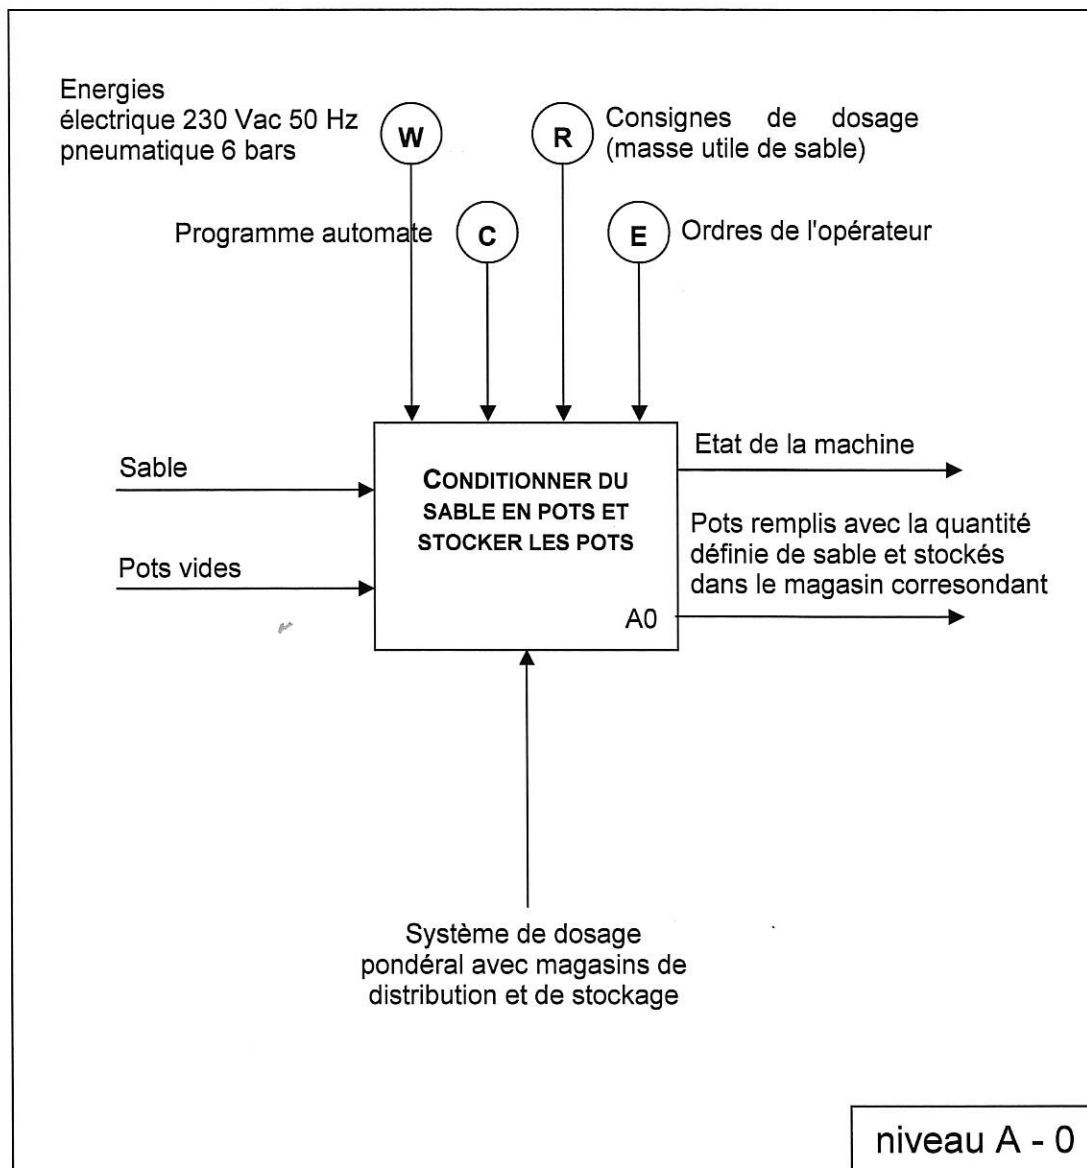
Energies
électrique 230 Vac 50 Hz
pneumatique 6 bars

W

R

Consignes de dosage
(masse utile de sable)

Programme automate

C

E

Ordres de l'opérateur

Sable

Pots vides

CONDITIONNER DU SABLE EN POTS ET STOCKER LES POTS

A0

Etat de la machine

Pots remplis avec la quantité définie de sable et stockés dans le magasin corresondant

Système de dosage pondéral avec magasins de distribution et de stockage

niveau A - 0